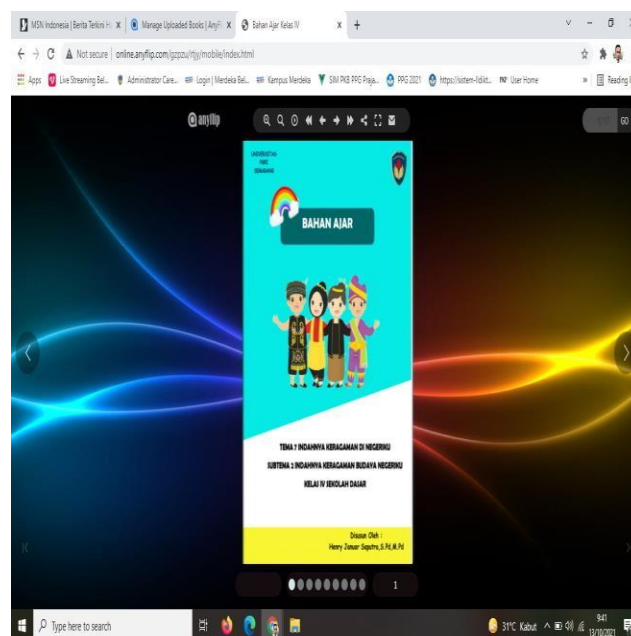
MSN Indonesia | Berita Terkini H × Manage Uploaded Books | AnyFl × Bahan Ajar Kelas IV × +

Not secure | online.anyflip.com/gzpzu/rtjy/mobile/index.html

Apps Live Streaming Bel... Administrator Care... Login | Merdeka Bel... Kampus Merdeka SIM PKB PPG Praja... PPG 2021 https://sistem-ildikt... User Home Reading l

anyflip

GO

UNIVERSITAS PGRI SEMARANG

BAHAN AJAR

TEMA 7 INDAHNYA KERAGAMAN DI NEGERIKU
SUBTEMA 2 INDAHNYA KERAGAMAN BUDAYA NEGERIKU
KELAS IV SEKOLAH DASAR

Disusun Oleh :
Henry Januar Saputra, S.Pd.,M.Pd

1

Type here to search

31°C Kabut

9:41
13/10/2021